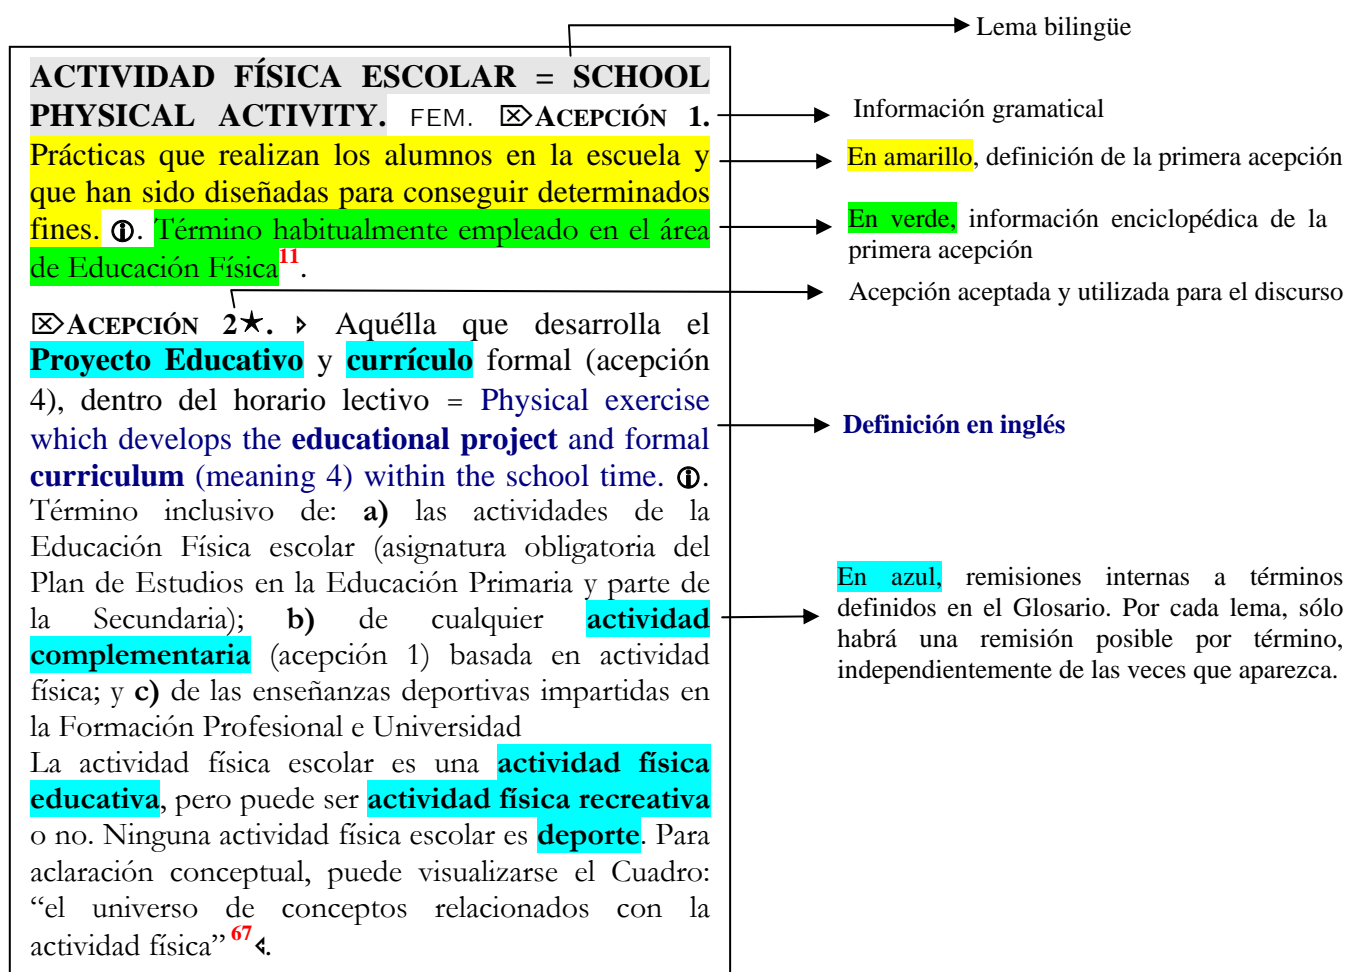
Lema bilingüe

ACTIVIDAD FÍSICA ESCOLAR = SCHOOL PHYSICAL ACTIVITY. FEM. ⌧ACEPCIÓN 1. Prácticas que realizan los alumnos en la escuela y que han sido diseñadas para conseguir determinados fines. ➀. Término habitualmente empleado en el área de Educación Física$^{11}$.

⌧ACEPCIÓN 2★. ▸ Aquélla que desarrolla el Proyecto Educativo y currículo formal (acepción 4), dentro del horario lectivo = Physical exercise which develops the educational project and formal curriculum (meaning 4) within the school time. ➀. Término inclusivo de: a) las actividades de la Educación Física escolar (asignatura obligatoria del Plan de Estudios en la Educación Primaria y parte de la Secundaria); b) de cualquier actividad complementaria (acepción 1) basada en actividad física; y c) de las enseñanzas deportivas impartidas en la Formación Profesional e Universidad
La actividad física escolar es una actividad física educativa, pero puede ser actividad física recreativa o no. Ninguna actividad física escolar es deporte. Para aclaración conceptual, puede visualizarse el Cuadro: "el universo de conceptos relacionados con la actividad física"$^{67}$◂.

Información gramatical

En amarillo, definición de la primera acepción

En verde, información enciclopédica de la primera acepción

Acepción aceptada y utilizada para el discurso

Definición en inglés

En azul, remisiones internas a términos definidos en el Glosario. Por cada lema, sólo habrá una remisión posible por término, independientemente de las veces que aparezca.